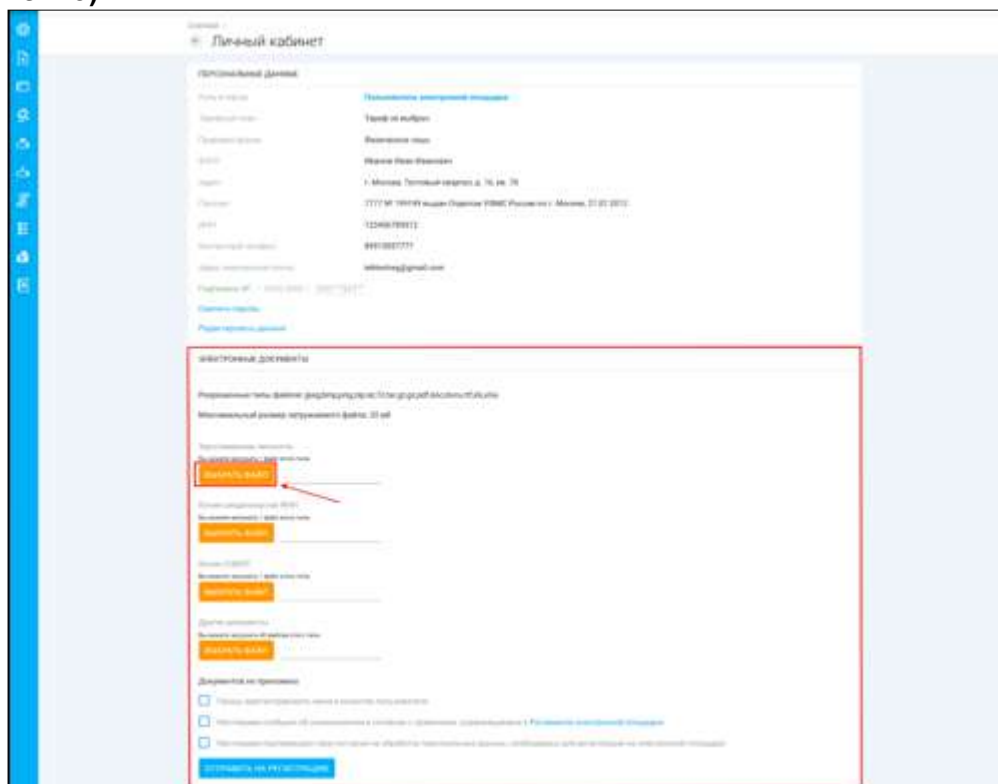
Личный кабинет

ПЕРСОНАЛЬНЫЕ ДАННЫЕ

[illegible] Пользователь электронной площадки
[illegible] Тариф не выбран
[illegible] Физическое лицо
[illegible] Иванов Иван Иванович
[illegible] г. Москва, Тестовый проспект, д. 14, кв. 78
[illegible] 7717 № 199199 выдан Отделом УФМС России по г. Москве, 01.01.2013
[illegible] 123456789012
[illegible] 89010007777
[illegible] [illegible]@gmail.com
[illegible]
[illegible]
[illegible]

ЭЛЕКТРОННЫЕ ДОКУМЕНТЫ

Разрешенные типы файлов: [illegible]
Максимальный размер загружаемого файла: 20 мб

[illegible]
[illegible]
ВЫБРАТЬ ФАЙЛ

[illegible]
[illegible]
ВЫБРАТЬ ФАЙЛ

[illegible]
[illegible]
ВЫБРАТЬ ФАЙЛ

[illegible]
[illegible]
ВЫБРАТЬ ФАЙЛ

Документов не приложено

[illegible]
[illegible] Регламентом электронной площадки
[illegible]

ОТПРАВИТЬ НА РЕГИСТРАЦИЮ